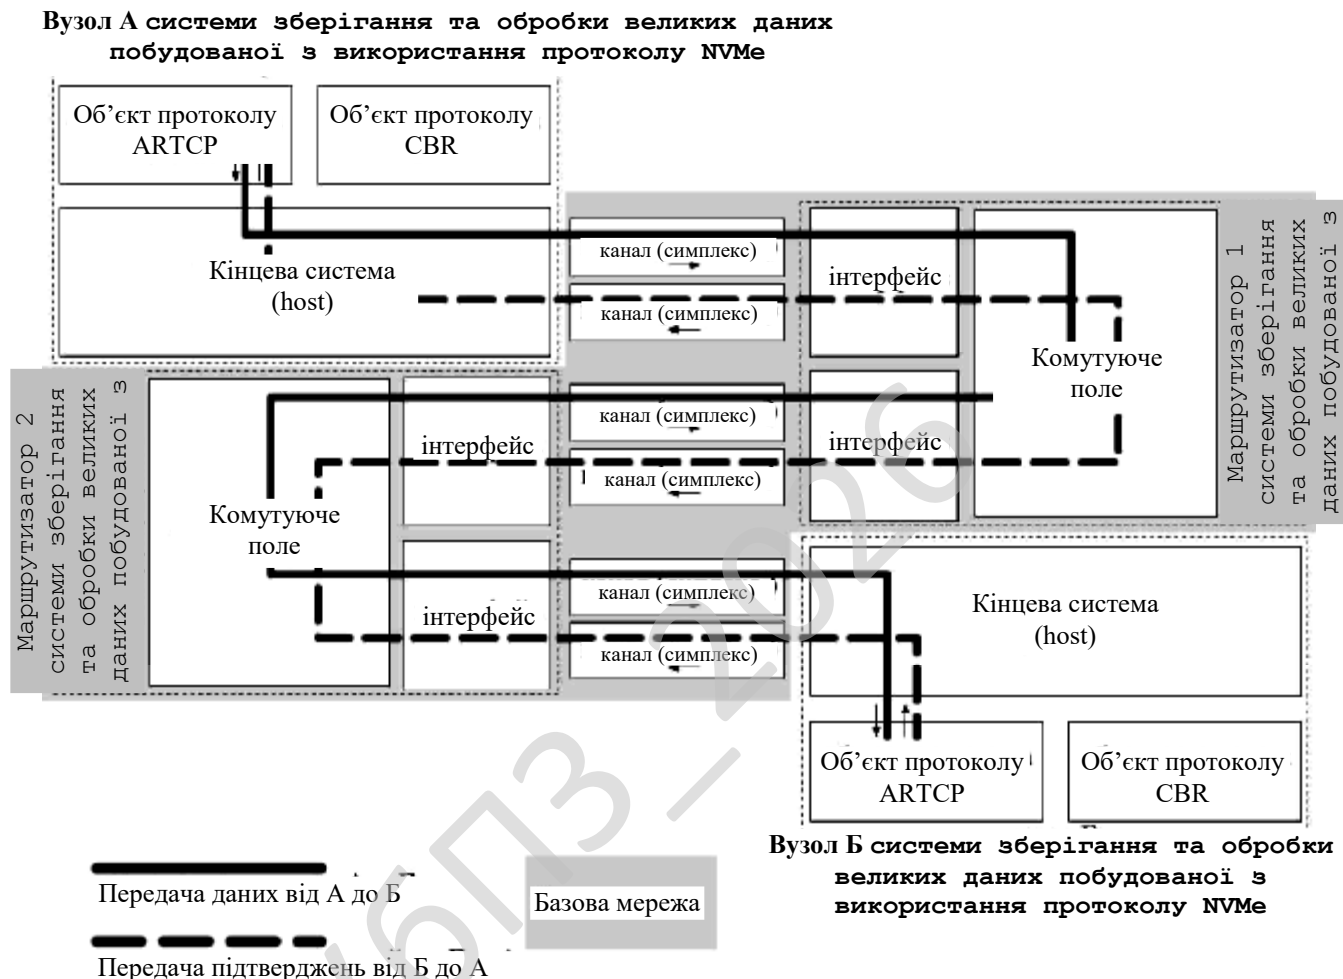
Вузол А системи зберігання та обробки великих даних побудованої з використання протоколу NVMe

Об’єкт протоколу ARTCP

Об’єкт протоколу CBR

Кінцева система (host)

канал (симплекс)

канал (симплекс)

інтерфейс

Комутуюче поле

Маршрутизатор 1 системи зберігання та обробки великих даних побудованої з

Маршрутизатор 2 системи зберігання та обробки великих даних побудованої з

інтерфейс

канал (симплекс)

канал (симплекс)

інтерфейс

Комутуюче поле

інтерфейс

канал (симплекс)

канал (симплекс)

Кінцева система (host)

Об’єкт протоколу ARTCP

Об’єкт протоколу CBR

Вузол Б системи зберігання та обробки великих даних побудованої з використання протоколу NVMe

Передача даних від А до Б

Базова мережа

Передача підтверджень від Б до А